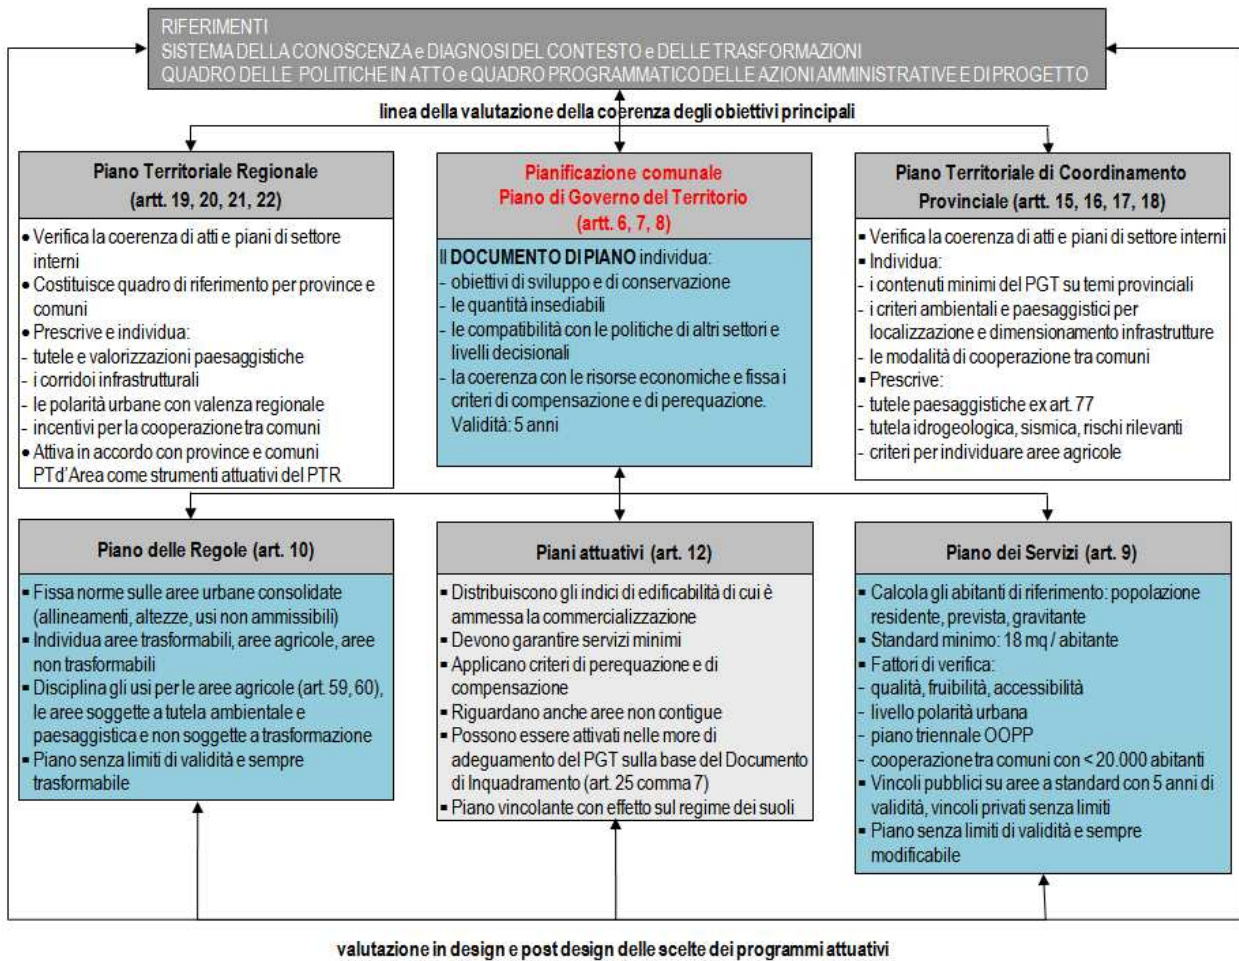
RIFERIMENTI
SISTEMA DELLA CONOSCENZA e DIAGNOSI DEL CONTESTO e DELLE TRASFORMAZIONI
QUADRO DELLE POLITICHE IN ATTO e QUADRO PROGRAMMATICO DELLE AZIONI AMMINISTRATIVE E DI PROGETTO

linea della valutazione della coerenza degli obiettivi principali

Piano Territoriale Regionale
(artt. 19, 20, 21, 22)

• Verifica la coerenza di atti e piani di settore interni
• Costituisce quadro di riferimento per province e comuni
• Prescrive e individua:
- tutele e valorizzazioni paesaggistiche
- i corridoi infrastrutturali
- le polarità urbane con valenza regionale
- incentivi per la cooperazione tra comuni
• Attiva in accordo con province e comuni PTd'Area come strumenti attuativi del PTR

Pianificazione comunale
Piano di Governo del Territorio
(artt. 6, 7, 8)

Il DOCUMENTO DI PIANO individua:
- obiettivi di sviluppo e di conservazione
- le quantità insediabili
- le compatibilità con le politiche di altri settori e livelli decisionali
- la coerenza con le risorse economiche e fissa i criteri di compensazione e di perequazione.
Validità: 5 anni

Piano Territoriale di Coordinamento Provinciale (artt. 15, 16, 17, 18)

▪ Verifica la coerenza di atti e piani di settore interni
▪ Individua:
- i contenuti minimi del PGT su temi provinciali
- i criteri ambientali e paesaggistici per localizzazione e dimensionamento infrastrutture
- le modalità di cooperazione tra comuni
▪ Prescrive:
- tutele paesaggistiche ex art. 77
- tutela idrogeologica, sismica, rischi rilevanti
- criteri per individuare aree agricole

Piano delle Regole (art. 10)

▪ Fissa norme sulle aree urbane consolidate (allineamenti, altezze, usi non ammissibili)
▪ Individua aree trasformabili, aree agricole, aree non trasformabili
▪ Disciplina gli usi per le aree agricole (art. 59, 60), le aree soggette a tutela ambientale e paesaggistica e non soggette a trasformazione
▪ Piano senza limiti di validità e sempre trasformabile

Piani attuativi (art. 12)

▪ Distribuiscono gli indici di edificabilità di cui è ammessa la commercializzazione
▪ Devono garantire servizi minimi
▪ Applicano criteri di perequazione e di compensazione
▪ Riguardano anche aree non contigue
▪ Possono essere attivati nelle more di adeguamento del PGT sulla base del Documento di Inquadramento (art. 25 comma 7)
▪ Piano vincolante con effetto sul regime dei suoli

Piano dei Servizi (art. 9)

▪ Calcola gli abitanti di riferimento: popolazione residente, prevista, gravitante
▪ Standard minimo: 18 mq / abitante
▪ Fattori di verifica:
- qualità, fruibilità, accessibilità
- livello polarità urbana
- piano triennale OOPP
- cooperazione tra comuni con < 20.000 abitanti
▪ Vincoli pubblici su aree a standard con 5 anni di validità, vincoli privati senza limiti
▪ Piano senza limiti di validità e sempre modificabile

valutazione in design e post design delle scelte dei programmi attuativi